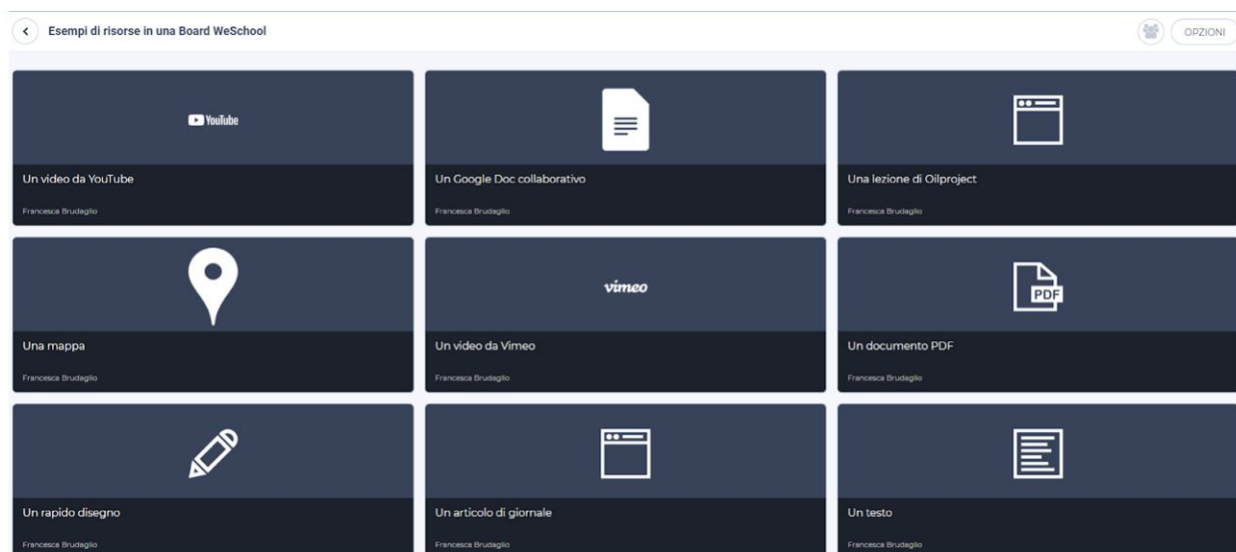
Esempi di risorse in una Board WeSchool

OPZIONI

YouTube

Un video da YouTube

Francesca Brudaglio

Un Google Doc collaborativo

Francesca Brudaglio

Una lezione di Oilproject

Francesca Brudaglio

Una mappa

Francesca Brudaglio

vimeo

Un video da Vimeo

Francesca Brudaglio

PDF

Un documento PDF

Francesca Brudaglio

Un rapido disegno

Francesca Brudaglio

Un articolo di giornale

Francesca Brudaglio

Un testo

Francesca Brudaglio